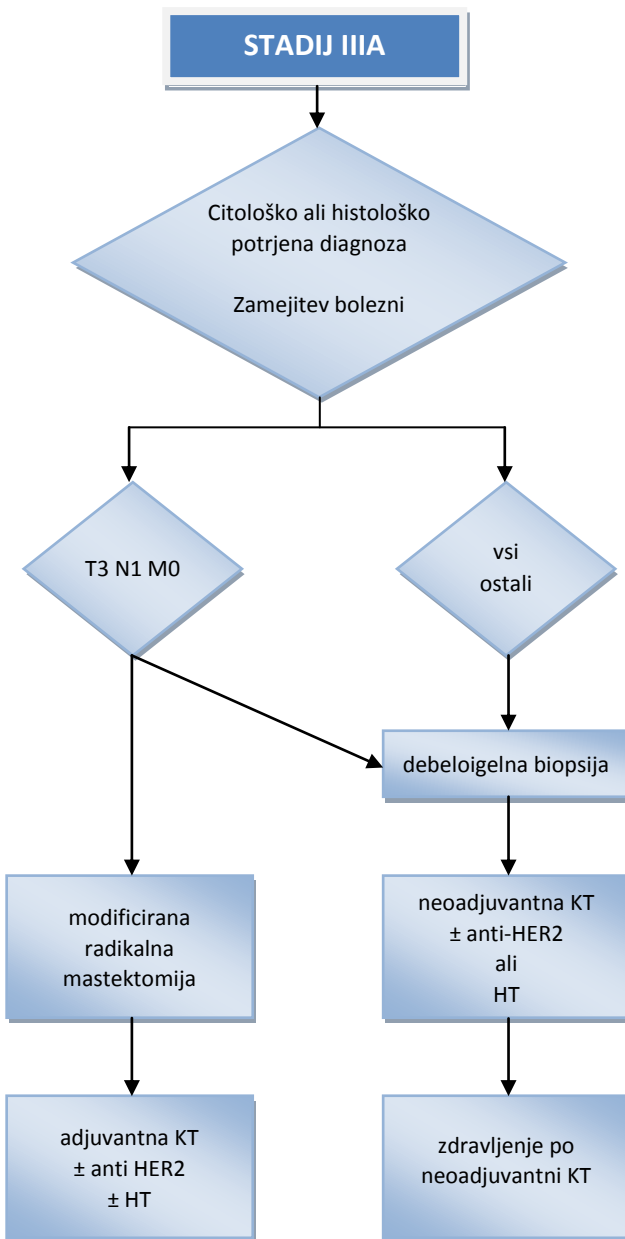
STADIJ IIIA

Citološko ali histološko potrjena diagnoza

Zamejitev bolezni

T3 N1 M0

vsi ostali

debeloigelna biopsija

modificirana radikalna mastektomija

neoadjuvantna KT
± anti-HER2
ali
HT

adjuvantna KT
± anti HER2
± HT

zdravljenje po neoadjuvantni KT